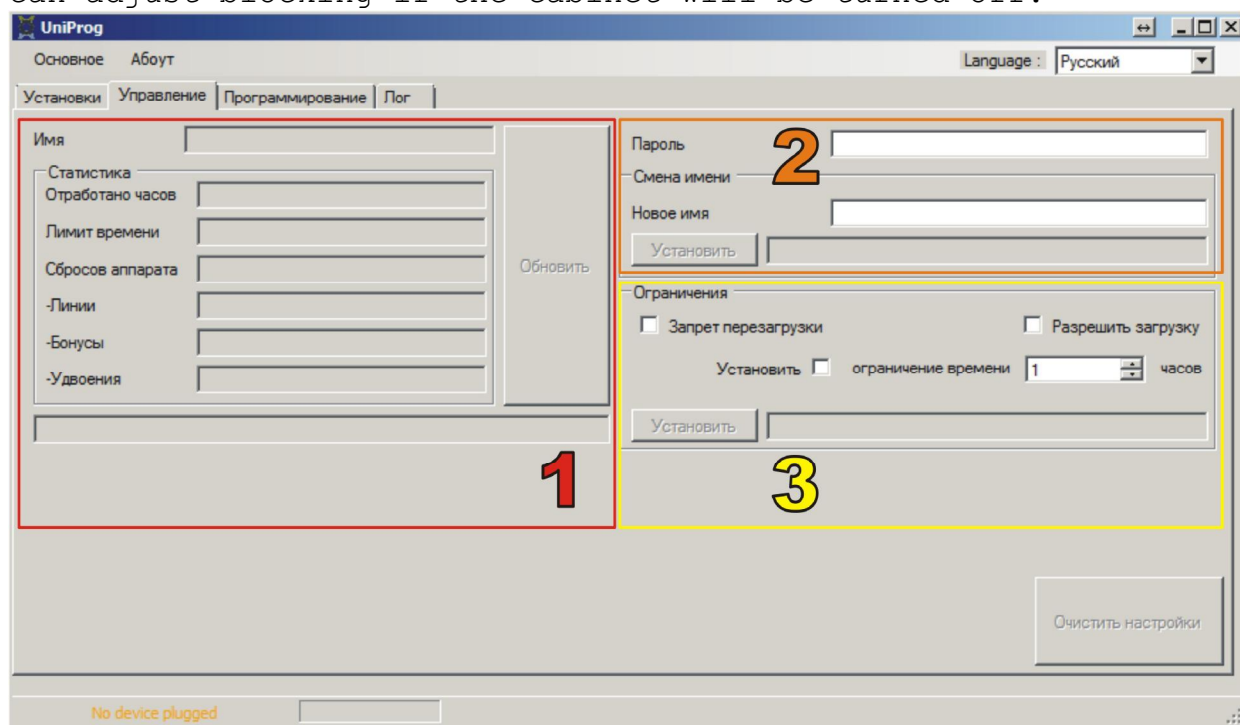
can adjust blocking if the cabinet will be turned off.

UniProg

Основное Абоут

Language : Русский

Установки Управление Программирование Лог

Имя

Статистика

Отработано часов

Лимит времени

Сбросов аппарата

-Линии

-Бонусы

-Удвоения

Обновить

1

Пароль

2

Смена имени

Новое имя

Установить

Ограничения

Запрет перезагрузки

Разрешить загрузку

Установить ограничение времени 1 часов

Установить

3

Очистить настройки

No device plugged